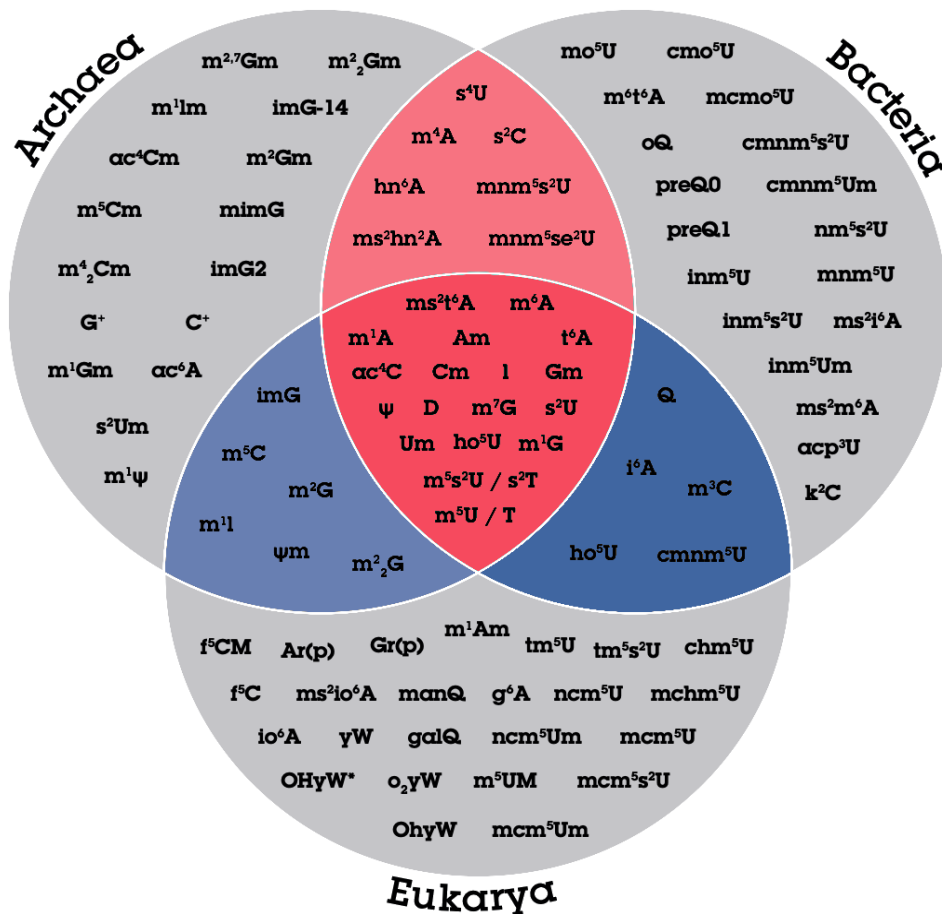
Archaea

Bacteria

Eukarya

$m^{2,7}Gm$ $m^2{}_2Gm$
$m^1Im$ imG-14
$ac^4Cm$ $m^2Gm$
$m^5Cm$ mimG
$m^4{}_2Cm$ imG2
$G^+$ $C^+$
$m^1Gm$ $ac^6A$
$s^2Um$
$m^1\psi$

$mo^5U$ $cmo^5U$
$m^6t^6A$ $mcmo^5U$
oQ $cmnm^5s^2U$
preQ0 $cmnm^5Um$
preQ1 $nm^5s^2U$
$inm^5U$ $mnm^5U$
$inm^5s^2U$ $ms^2i^6A$
$inm^5Um$
$ms^2m^6A$
$acp^3U$
$k^2C$

$s^4U$
$m^4A$ $s^2C$
$hn^6A$ $mnm^5s^2U$
$ms^2hn^2A$ $mnm^5se^2U$

$ms^2t^6A$ $m^6A$
$m^1A$ Am $t^6A$
$ac^4C$ Cm I Gm
$\psi$ D $m^7G$ $s^2U$
Um $ho^5U$ $m^1G$
$m^5s^2U$ / $s^2T$
$m^5U$ / T

imG
$m^5C$
$m^2G$
$m^1I$
$\psi m$
$m^2{}_2G$

Q
$i^6A$
$m^3C$
$ho^5U$ $cmnm^5U$

$f^5CM$ Ar(p) Gr(p) $m^1Am$ $tm^5U$ $tm^5s^2U$ $chm^5U$
$f^5C$ $ms^2io^6A$ manQ $g^6A$ $ncm^5U$ $mchm^5U$
$io^6A$ yW galQ $ncm^5Um$ $mcm^5U$
OHyW* $o_2yW$ $m^5UM$ $mcm^5s^2U$
OhyW $mcm^5Um$